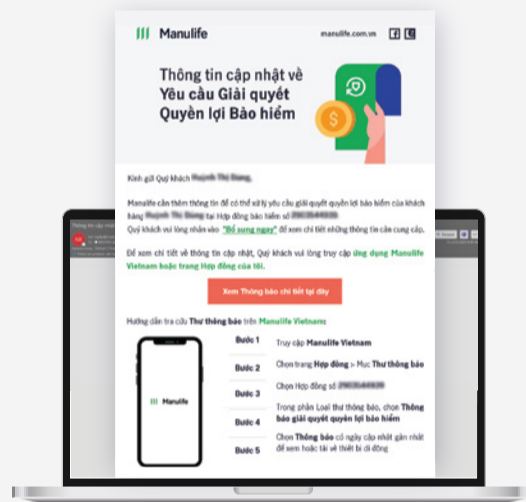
Manulife

manulife.com.vn

Thông tin cập nhật về Yêu cầu Giải quyết Quyền lợi Bảo hiểm

Kính gửi Quý khách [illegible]

Manulife cần thêm thông tin để có thể xử lý yêu cầu giải quyết quyền lợi bảo hiểm của khách hàng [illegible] tại Hợp đồng bảo hiểm số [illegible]. Quý khách vui lòng nhấn vào "Bổ sung ngay" để xem chi tiết những thông tin cần cung cấp.

Để xem chi tiết về thông tin cập nhật, Quý khách vui lòng truy cập ứng dụng Manulife Vietnam hoặc trang Hợp đồng của tôi.

Xem Thông báo chi tiết tại đây

Hướng dẫn tra cứu Thư thông báo trên Manulife Vietnam:

Manulife

Bước 1 Truy cập Manulife Vietnam

Bước 2 Chọn trang Hợp đồng > Mục Thư thông báo

Bước 3 Chọn Hợp đồng số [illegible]

Bước 4 Trong phần Loại thư thông báo, chọn Thông báo giải quyết quyền lợi bảo hiểm

Bước 5 Chọn Thông báo có ngày cập nhật gần nhất để xem hoặc tải về thiết bị di động